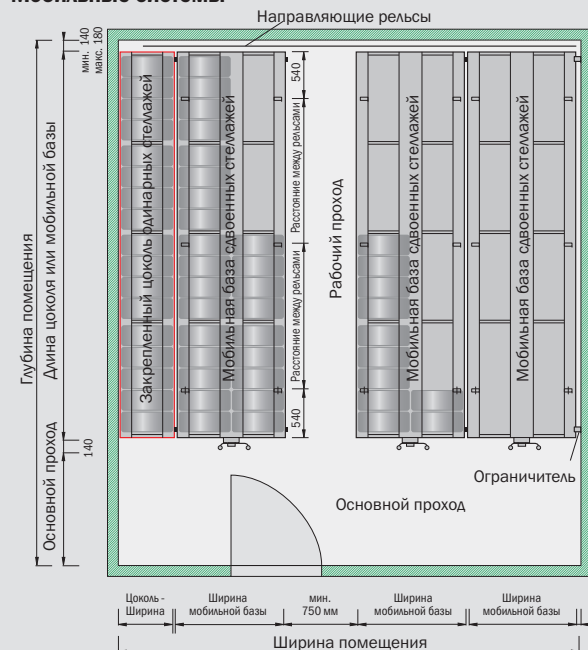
Мобильные системы

Направляющие рельсы

мин. 140
макс. 180

540

Расстояние между рельсами

Расстояние между рельсами

540

140

Глубина помещения

Длина цоколя или мобильной базы

Основной проход

Закрепленный цоколь одинарных стеллажей

Мобильная база сдвоенных стеллажей

Рабочий проход

Мобильная база сдвоенных стеллажей

Мобильная база сдвоенных стеллажей

Ограничитель

Основной проход

| Цоколь - Ширина | Ширина мобильной базы | мин. 750 мм | Ширина мобильной базы | Ширина мобильной базы |
|---|---|---|---|---|

Ширина помещения